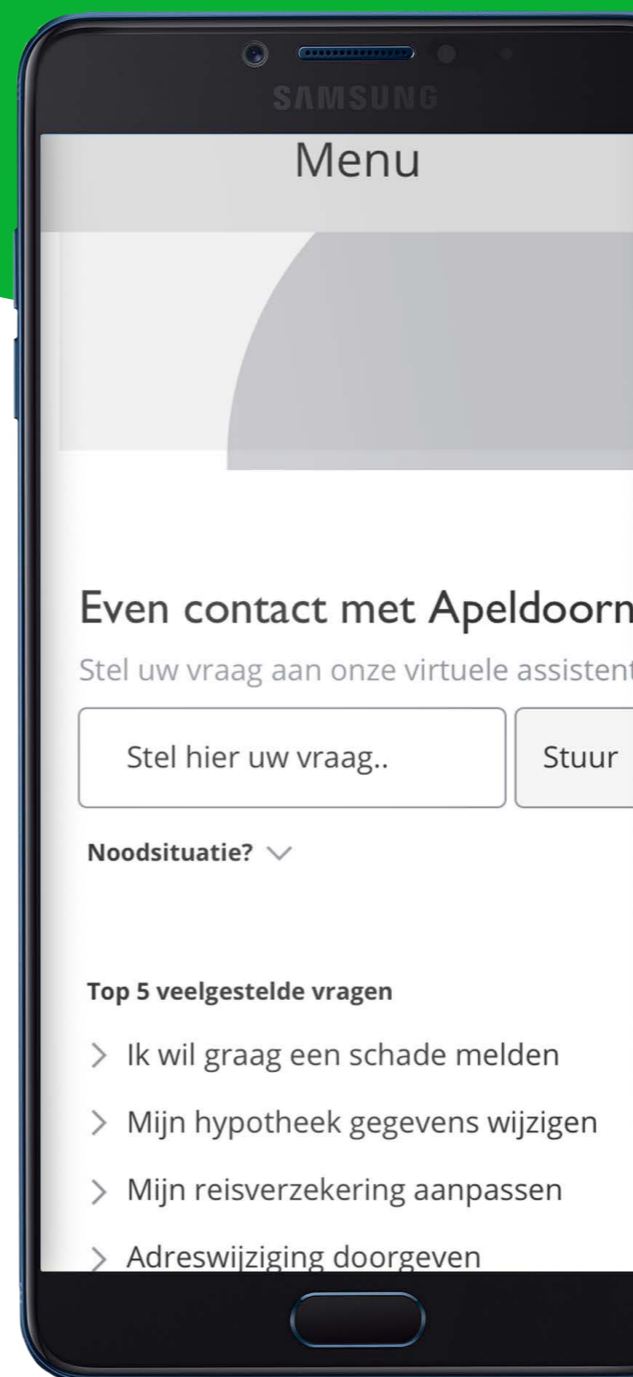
SAMSUNG

Menu

Even contact met Apeldoorn

Stel uw vraag aan onze virtuele assistent

Stel hier uw vraag..

Stuur

Noodsituatie?

Top 5 veelgestelde vragen

Ik wil graag een schade melden

Mijn hypotheek gegevens wijzigen

Mijn reisverzekering aanpassen

Adreswijziging doorgeven